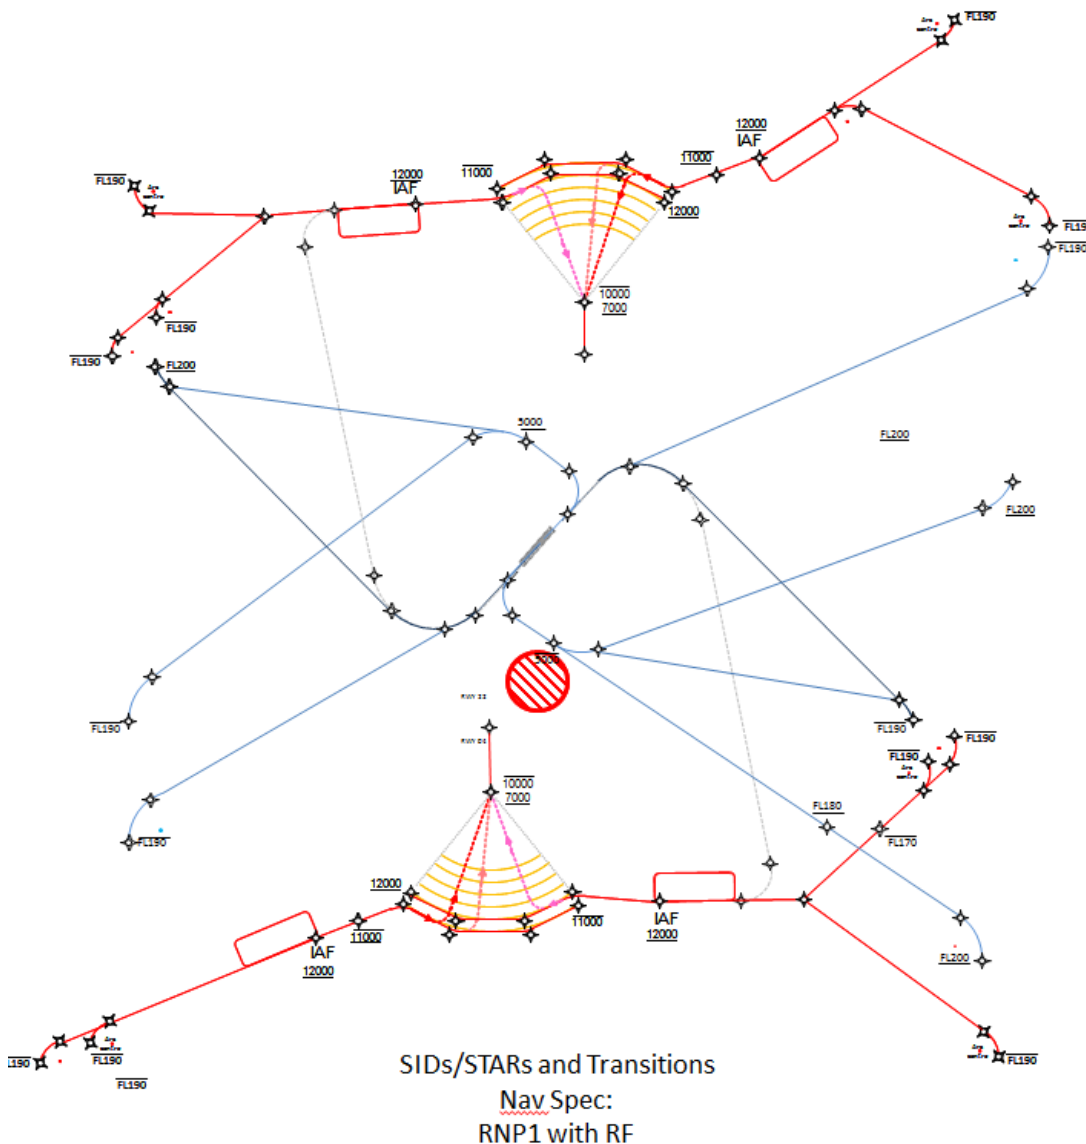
FL190
12000
IAF
11000
11000
12000
IAF
FL190
12000
FL19
FL190
10000
7000
FL190
FL190
FL200
5000
FL200
FL200
5000
RWY 33
FL190
FL190
RWY 03
FL190
FL190
10000
7000
FL180
FL190
FL170
12000
11000
11000
IAF
12000
IAF
12000
FL200
190
FL190
FL190
FL190

SIDs/STARs and Transitions
Nav Spec:
RNP1 with RF